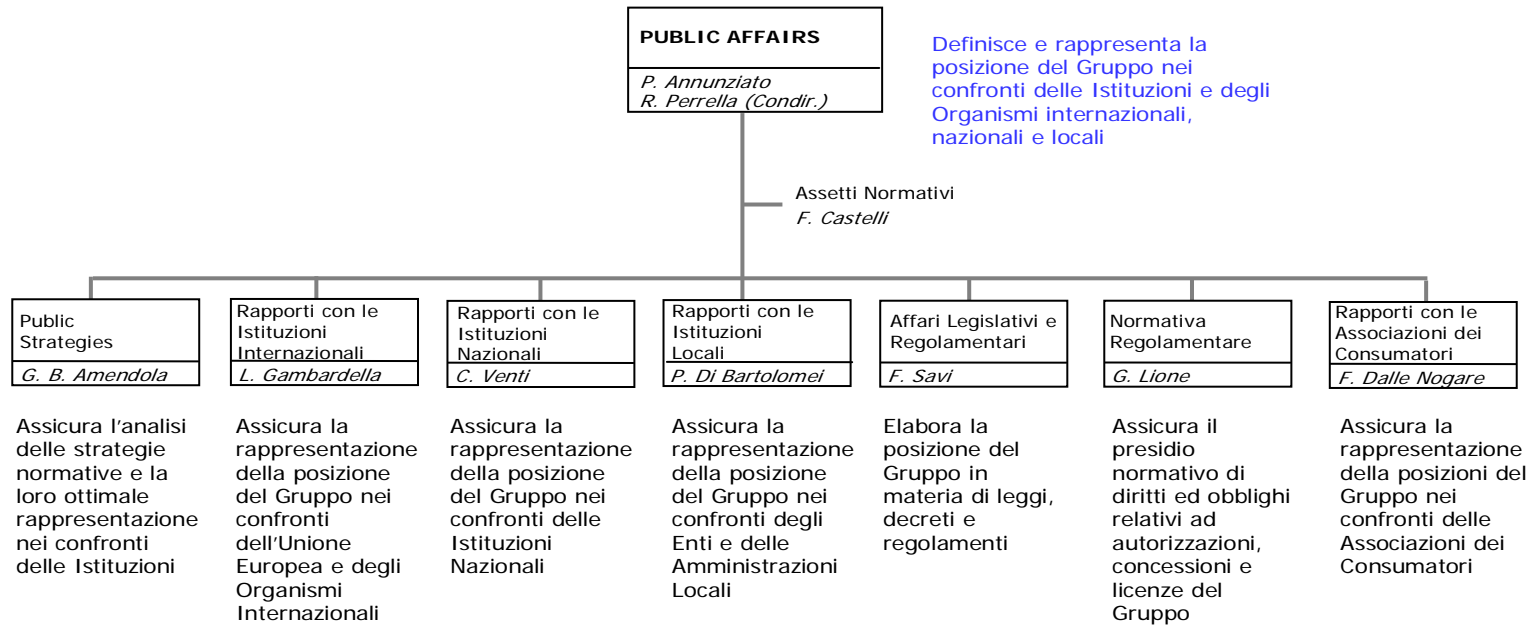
PUBLIC AFFAIRS

P. Annunziato
R. Perrella (Condir.)

Definisce e rappresenta la posizione del Gruppo nei confronti delle Istituzioni e degli Organismi internazionali, nazionali e locali

Assetti Normativi
F. Castelli

Public Strategies
G. B. Amendola

Assicura l'analisi delle strategie normative e la loro ottimale rappresentazione nei confronti delle Istituzioni

Rapporti con le Istituzioni Internazionali
L. Gambardella

Assicura la rappresentazione della posizione del Gruppo nei confronti dell'Unione Europea e degli Organismi Internazionali

Rapporti con le Istituzioni Nazionali
C. Venti

Assicura la rappresentazione della posizione del Gruppo nei confronti delle Istituzioni Nazionali

Rapporti con le Istituzioni Locali
P. Di Bartolomei

Assicura la rappresentazione della posizione del Gruppo nei confronti degli Enti e delle Amministrazioni Locali

Affari Legislativi e Regolamentari
F. Savi

Elabora la posizione del Gruppo in materia di leggi, decreti e regolamenti

Normativa Regolamentare
G. Lione

Assicura il presidio normativo di diritti ed obblighi relativi ad autorizzazioni, concessioni e licenze del Gruppo

Rapporti con le Associazioni dei Consumatori
F. Dalle Nogare

Assicura la rappresentazione della posizioni del Gruppo nei confronti delle Associazioni dei Consumatori